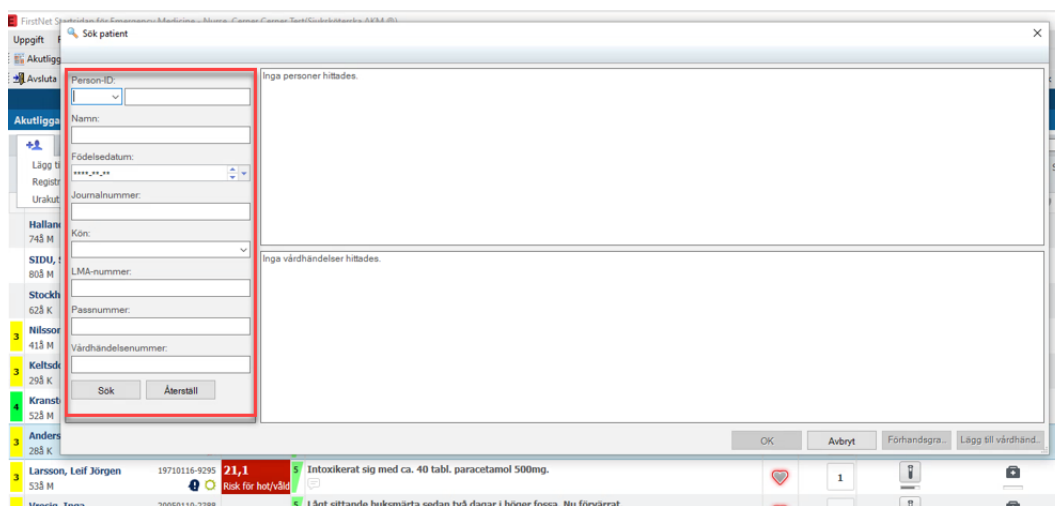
FirstNet Startsidan för Emergency Medicine - Nurse, Cerner Cerner Test/Sjuksköterska AKM (8)

Uppgift

Akutligg

Avsluta

Sök patient

Person-ID:

Namn:

Födelsedatum:

****-**-**

Journalnummer:

Kön:

LMA-nummer:

Passnummer:

Vårdhändelsenummer:

Sök

Återställ

Inga personer hittades.

Inga vårdhändelser hittades.

OK

Avbryt

Förhandsgra...

Lägg till vårdhänd...

Akutligga

Lägg ti

Registr

Urakut

Hallan
74å M

SIDU,
80å M

Stockh
62å K

3 Nilsso
41å M

3 Keltsd
29å K

4 Kranst
52å M

3 Anders
28å K

3 Larsson, Leif Jörgen 19710116-9295 53å M

21,1 Risk för hot/våld

5 Intoxikerat sig med ca. 40 tabl. paracetamol 500mg.

1

Vroein Inga 20050110-2288

5 Lågt sittande buksmärta sedan två dagar i höger fossa. Nu förvärrat.